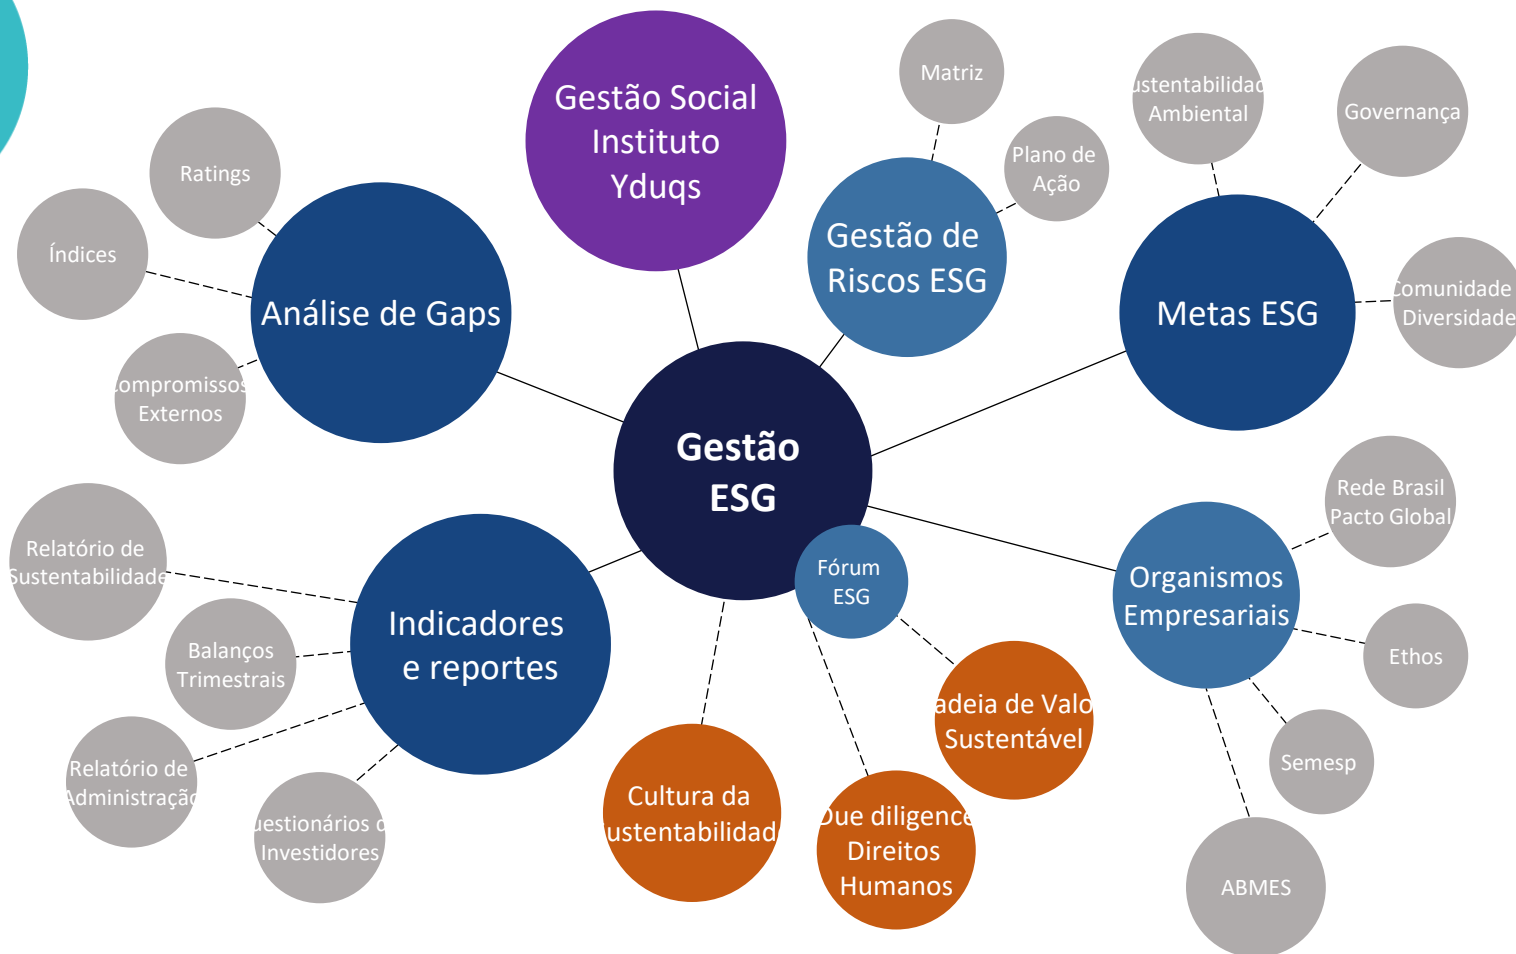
Gestão Social Instituto Yduqs

Matriz

ustentabilidad Ambiental

Governança

Ratings

Índices

Plano de Ação

Gestão de Riscos ESG

Metas ESG

Análise de Gaps

Comunidade Diversidade

ompromissos Externos

Gestão ESG

Rede Brasil Pacto Global

Relatório de Sustentabilidade

Fórum ESG

Organismos Empresariais

Indicadores e reportes

Balanços Trimestrais

Ethos

adeia de Valo Sustentável

Relatório de Administraçã

Semesp

Cultura da ustentabilidad

ue diligence Direitos Humanos

uestionários d Investidores

ABMES